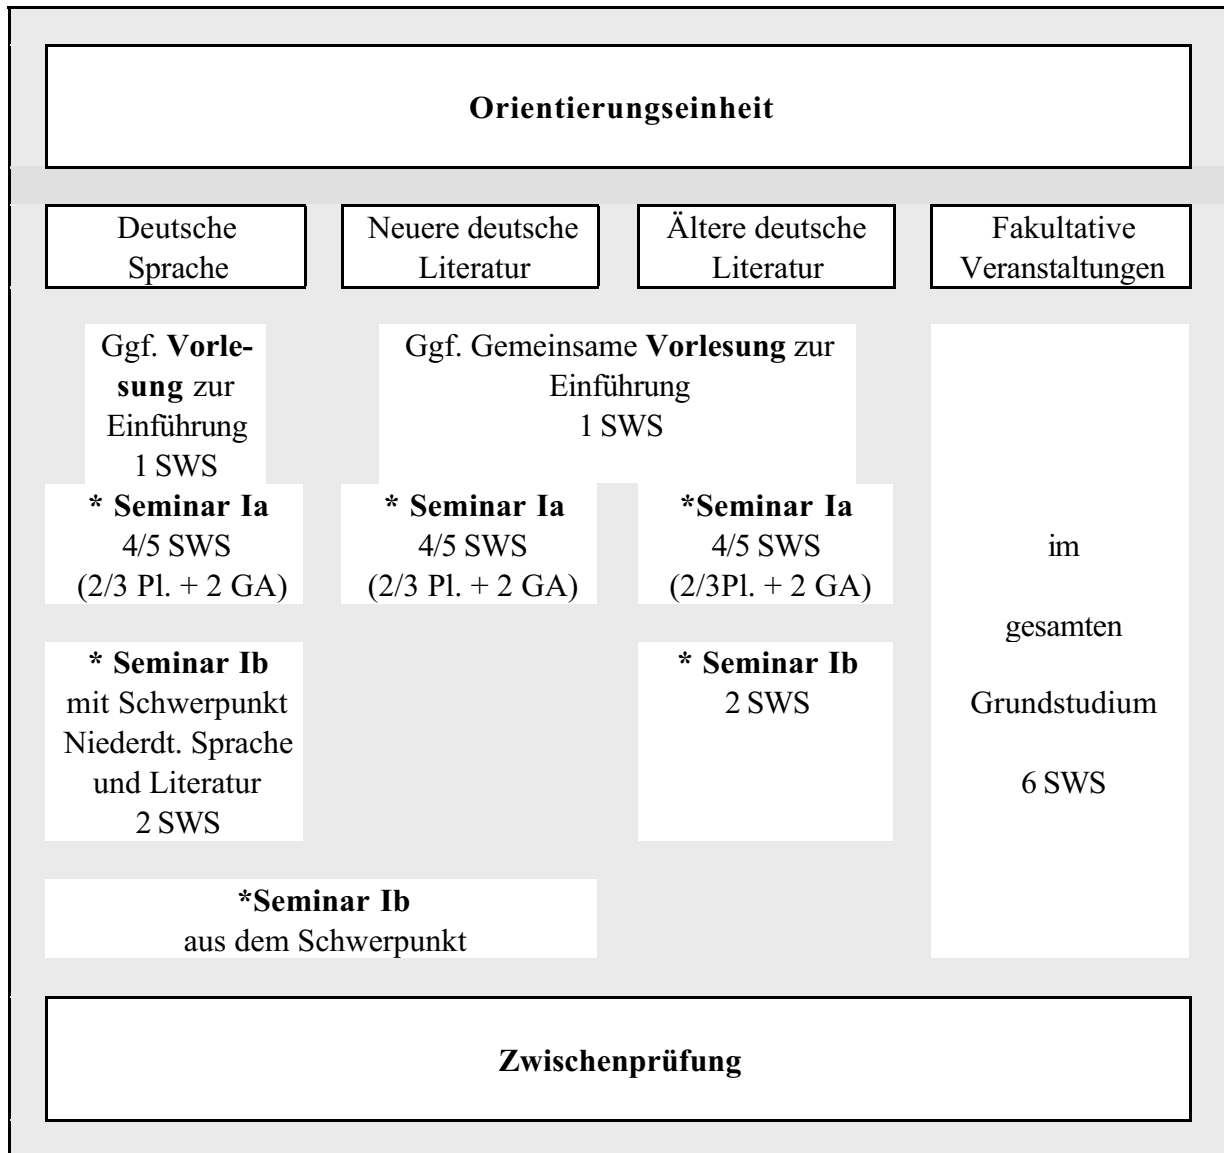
**Orientierungseinheit**

Deutsche Sprache

Neuere deutsche Literatur

Ältere deutsche Literatur

Fakultative Veranstaltungen

Ggf. **Vorlesung** zur Einführung 1 SWS

Ggf. Gemeinsame **Vorlesung** zur Einführung 1 SWS

**\* Seminar Ia** 4/5 SWS (2/3 Pl. + 2 GA)

**\* Seminar Ia** 4/5 SWS (2/3 Pl. + 2 GA)

**\*Seminar Ia** 4/5 SWS (2/3Pl. + 2 GA)

im gesamten Grundstudium 6 SWS

**\* Seminar Ib** mit Schwerpunkt Niederdt. Sprache und Literatur 2 SWS

**\* Seminar Ib** 2 SWS

**\*Seminar Ib** aus dem Schwerpunkt

**Zwischenprüfung**